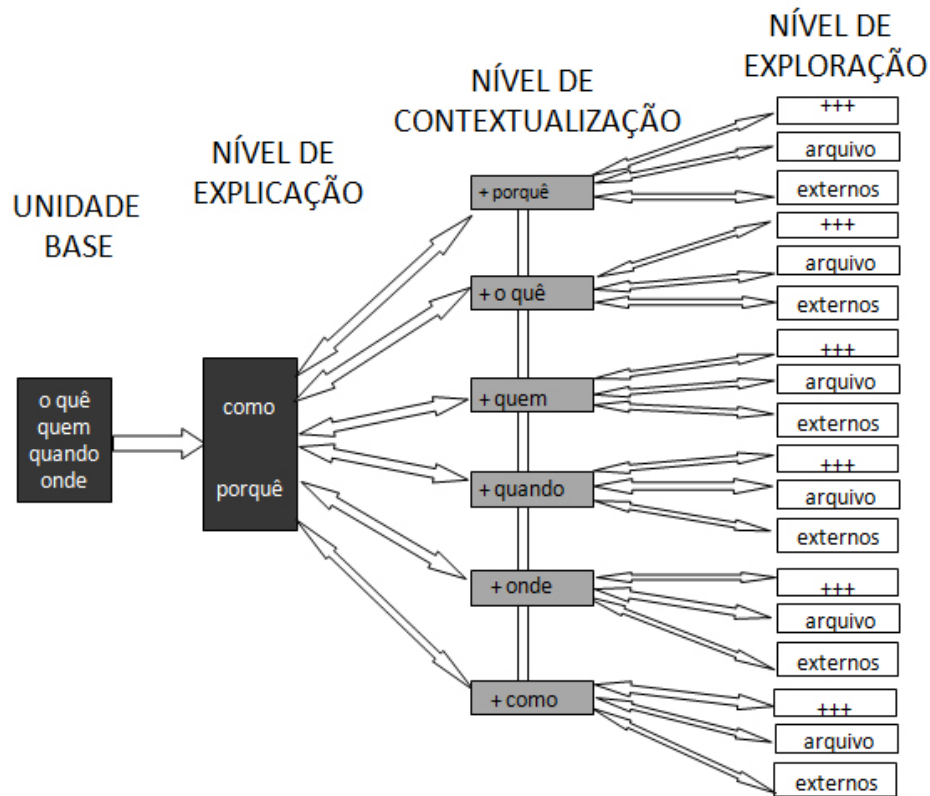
NÍVEL DE EXPLORAÇÃO

NÍVEL DE CONTEXTUALIZAÇÃO

NÍVEL DE EXPLICAÇÃO

UNIDADE BASE

+++
arquivo
+ porquê
externos
+++
arquivo
+ o quê
externos
+++
arquivo
+ quem
externos
+++
arquivo
+ quando
externos
+++
+ onde
arquivo
externos
+++
+ como
arquivo
externos

como
porquê

o quê
quem
quando
onde